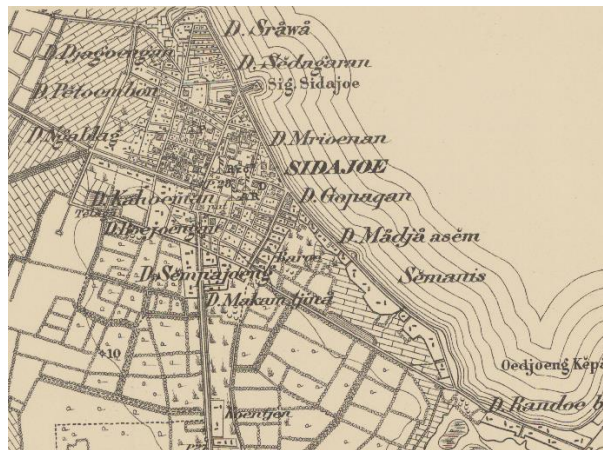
D. Srâwâ
D. Djagoengan
D. Sĕdagaran
Sig. Sidajoe
D. Petoembon
D. Ngaldag
D. Mrioenan
SIDAJOE
D. Gopagan
D. Kahoeman
D. Dhejoeran
D. Mâdjâ asĕm
Baron
D. Semajaeng
Sĕmanis
D. Makam tjati
+10
Oedjoeng Kĕpa
D. Randoe b
Koengen